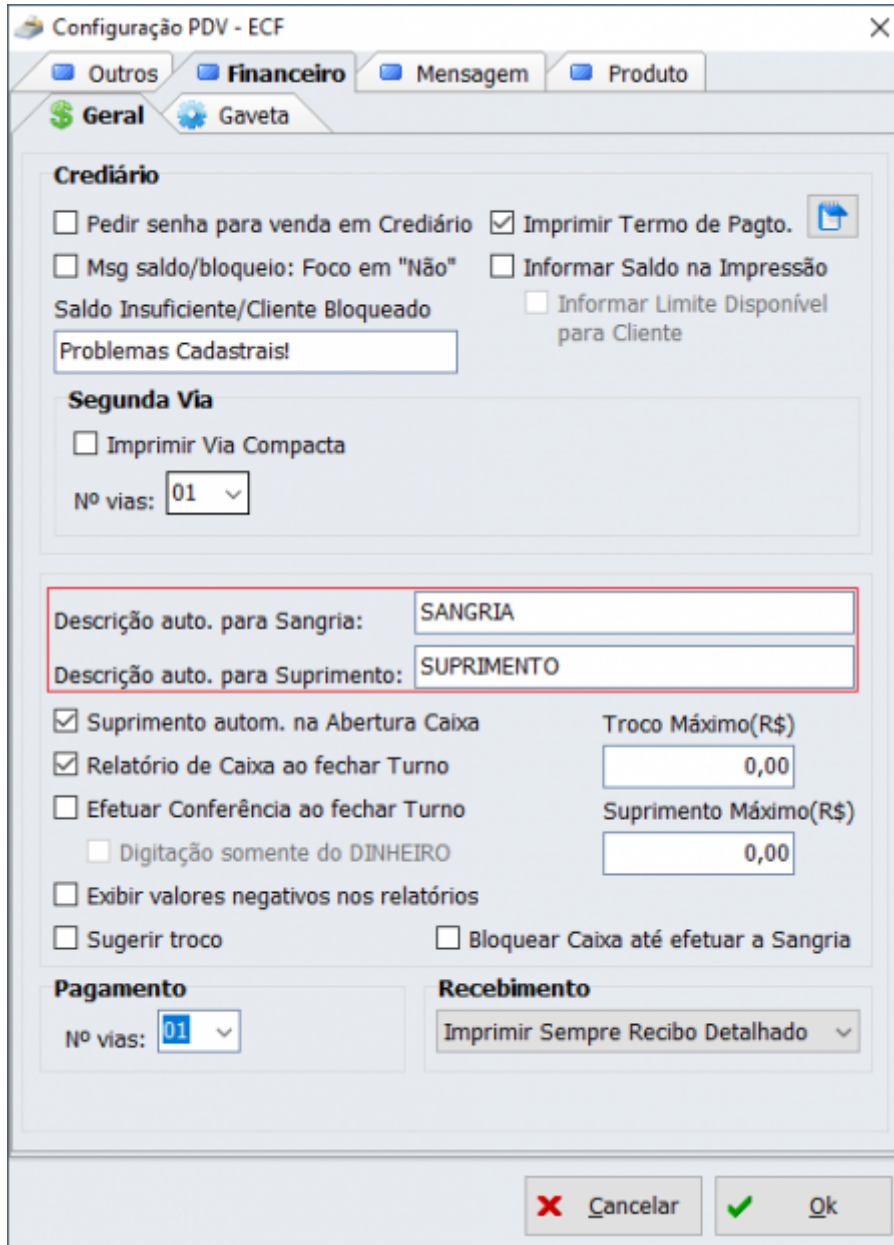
Configuração PDV - ECF

Outros
Financeiro
Mensagem
Produto

Geral
Gaveta

Crediário

Pedir senha para venda em Crediário
Imprimir Termo de Pagto.
Msg saldo/bloqueio: Foco em "Não"
Informar Saldo na Impressão
Saldo Insuficiente/Cliente Bloqueado
Informar Limite Disponível para Cliente
Problemas Cadastrais!

Segunda Via

Imprimir Via Compacta
Nº vias: 01

Descrição auto. para Sangria: SANGRIA
Descrição auto. para Suprimento: SUPRIMENTO

Suprimento autom. na Abertura Caixa
Troco Máximo(R$)
Relatório de Caixa ao fechar Turno
0,00
Efetuar Conferência ao fechar Turno
Suprimento Máximo(R$)
Digitação somente do DINHEIRO
0,00
Exibir valores negativos nos relatórios
Sugerir troco
Bloquear Caixa até efetuar a Sangria

Pagamento
Nº vias: 01

Recebimento
Imprimir Sempre Recibo Detalhado

Cancelar
Ok